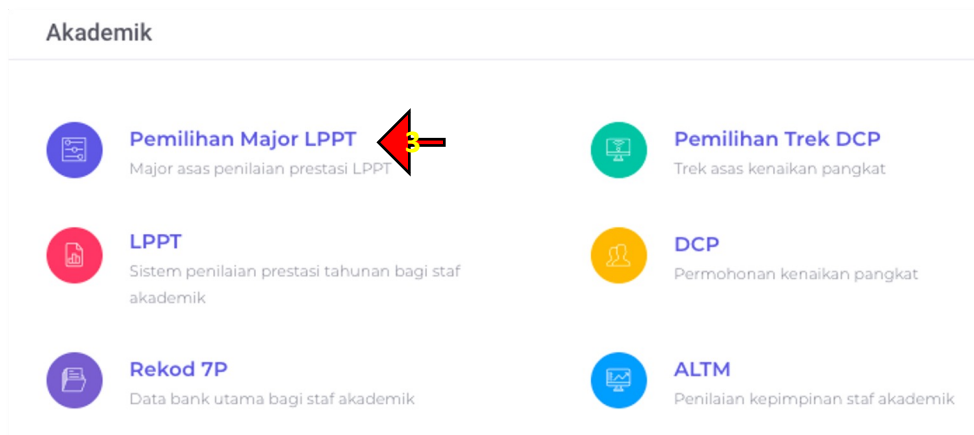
Akademik

Pemilihan Major LPPT
Major asas penilaian prestasi LPPT

3

LPPT
Sistem penilaian prestasi tahunan bagi staf akademik

Rekod 7P
Data bank utama bagi staf akademik

Pemilihan Trek DCP
Trek asas kenaikan pangkat

DCP
Permohonan kenaikan pangkat

ALTM
Penilaian kepimpinan staf akademik